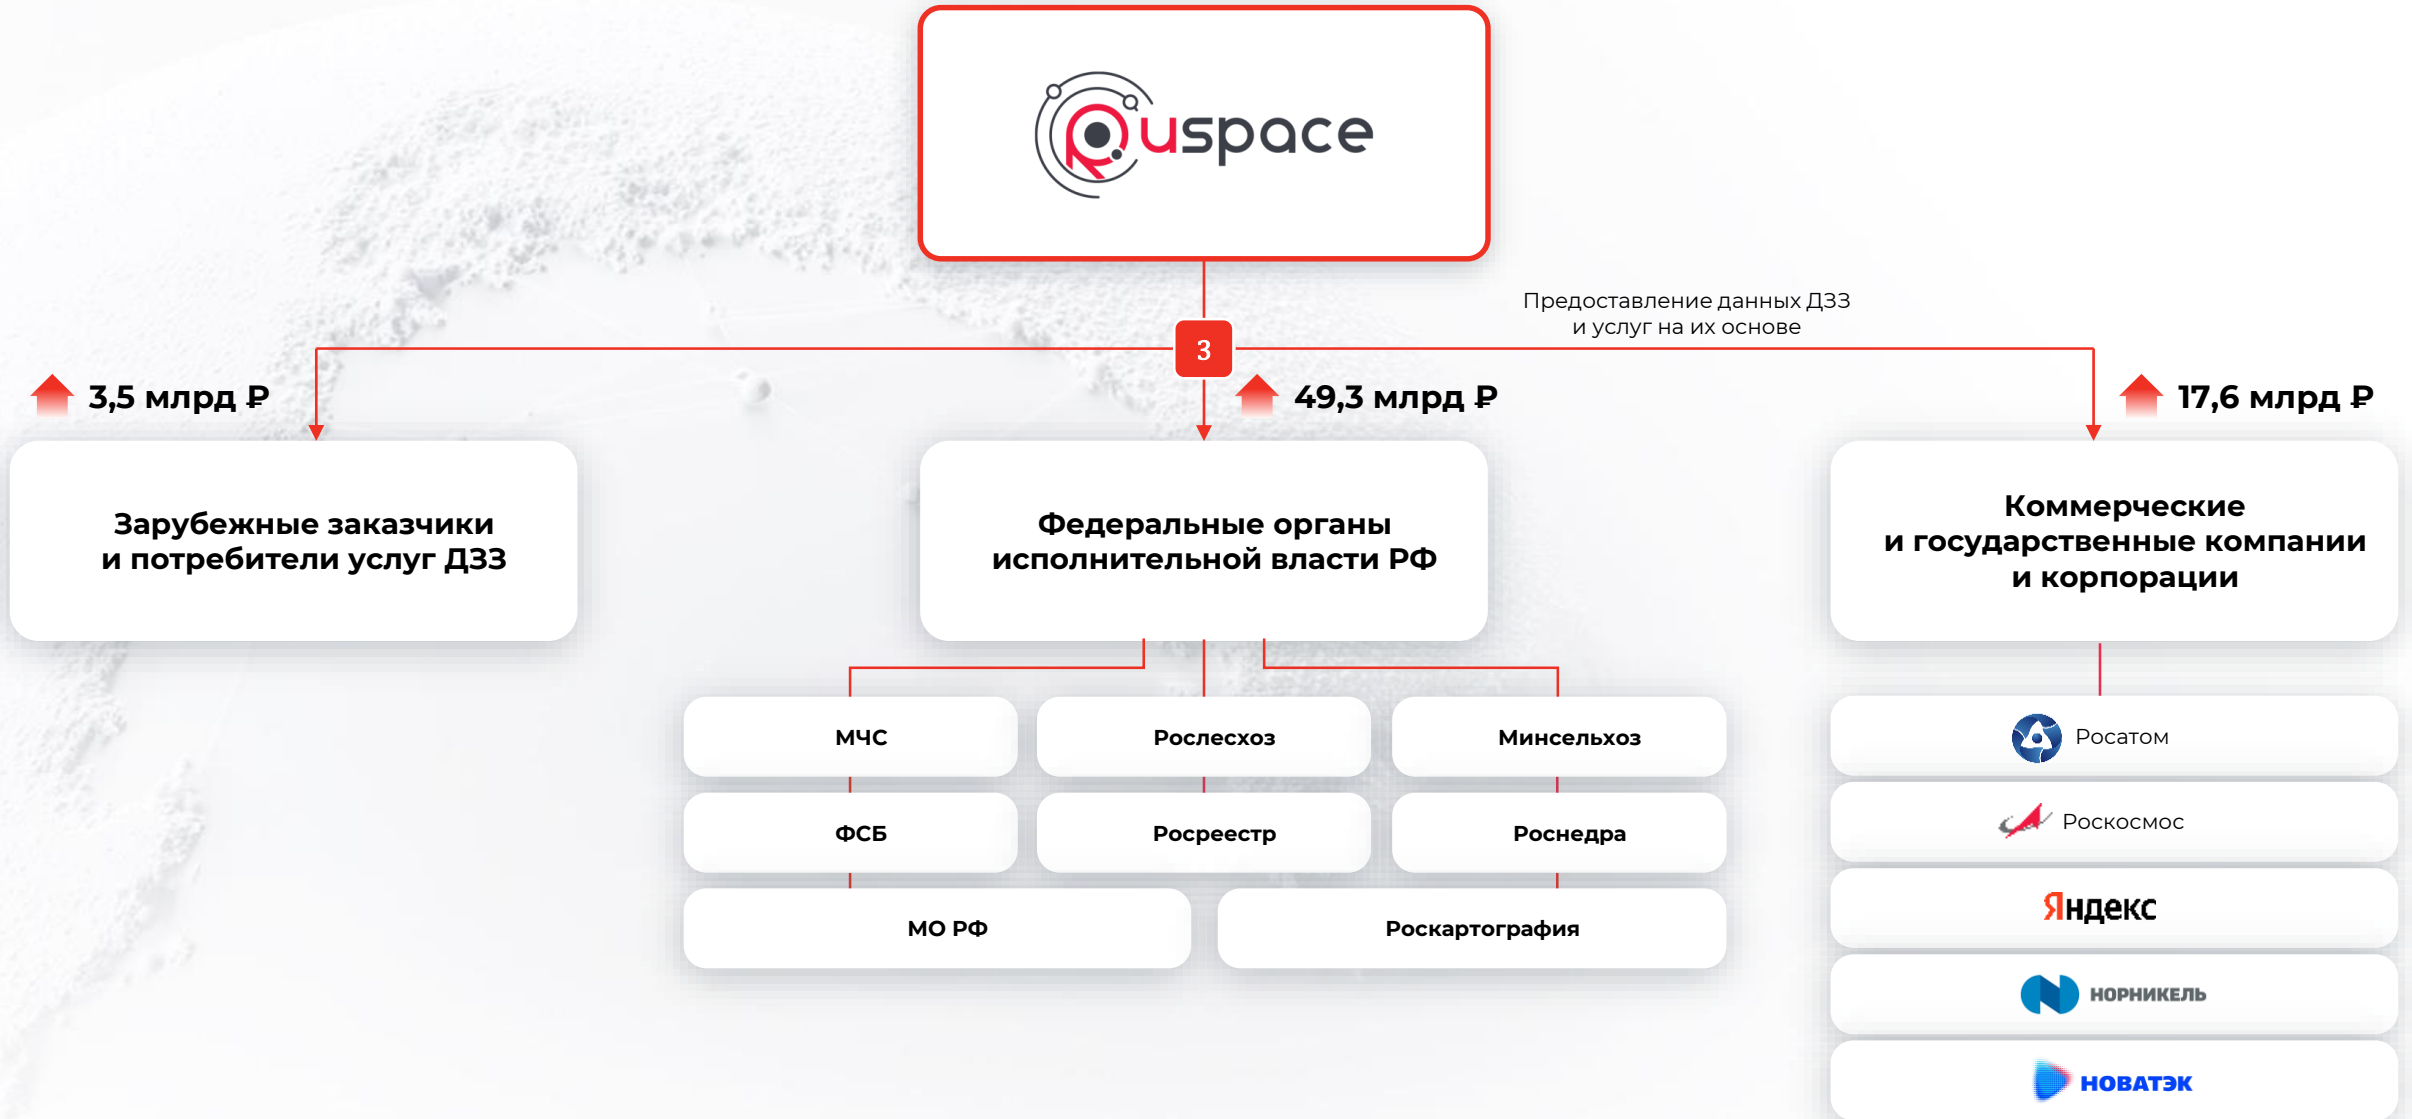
Ruspace

Предоставление данных ДЗЗ и услуг на их основе

3

3,5 млрд ₽

49,3 млрд ₽

17,6 млрд ₽

Зарубежные заказчики и потребители услуг ДЗЗ

Федеральные органы исполнительной власти РФ

Коммерческие и государственные компании и корпорации

МЧС

Рослесхоз

Минсельхоз

ФСБ

Росреестр

Роснедра

МО РФ

Роскартография

Росатом

Роскосмос

Яндекс

НОРНИКЕЛЬ

НОВАТЭК